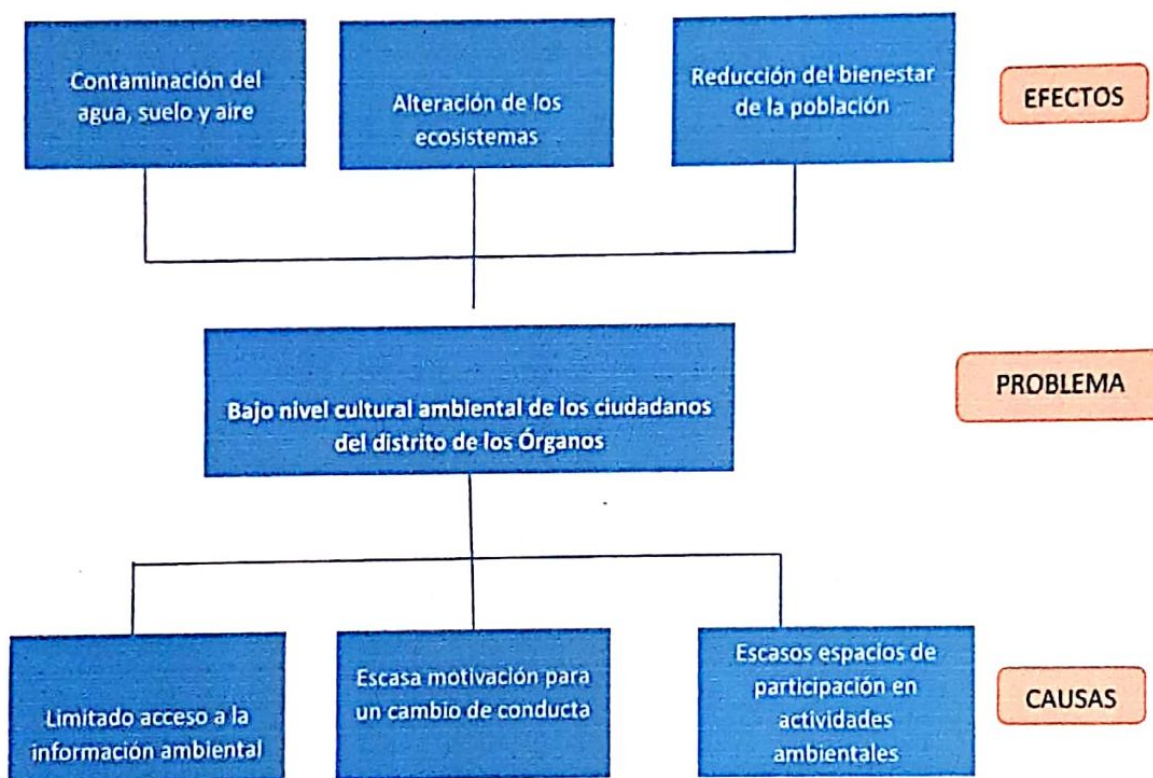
Contaminación del agua, suelo y aire

Alteración de los ecosistemas

Reducción del bienestar de la población

EFECTOS

Bajo nivel cultural ambiental de los ciudadanos del distrito de los Órganos

PROBLEMA

Limitado acceso a la información ambiental

Escasa motivación para un cambio de conducta

Escasos espacios de participación en actividades ambientales

CAUSAS